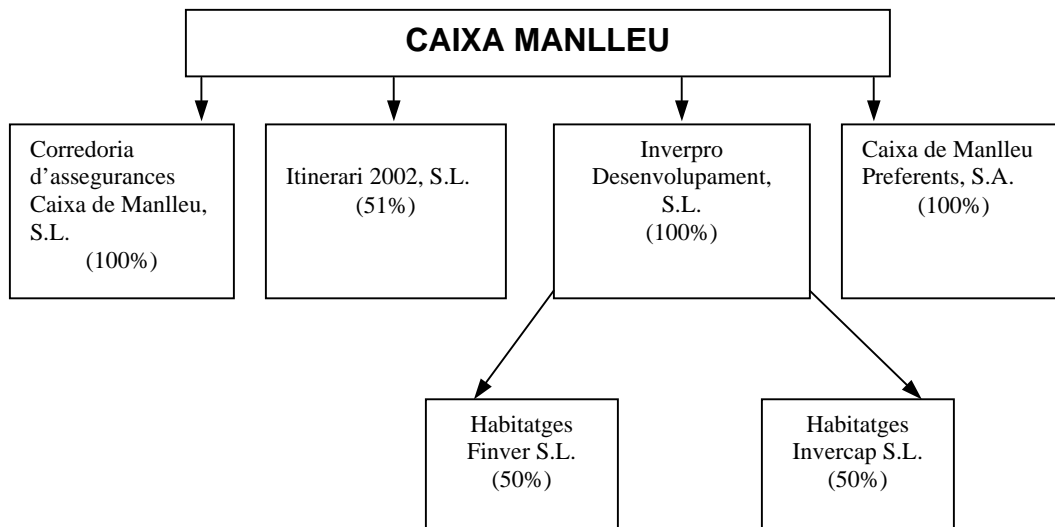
CAIXA MANLLEU

Corredoria d'assegurances Caixa de Manlleu, S.L. (100%)

Itinerari 2002, S.L. (51%)

Inverpro Desenvolupament, S.L. (100%)

Caixa de Manlleu Preferents, S.A. (100%)

Habitatges Finver S.L. (50%)

Habitatges Invercap S.L. (50%)